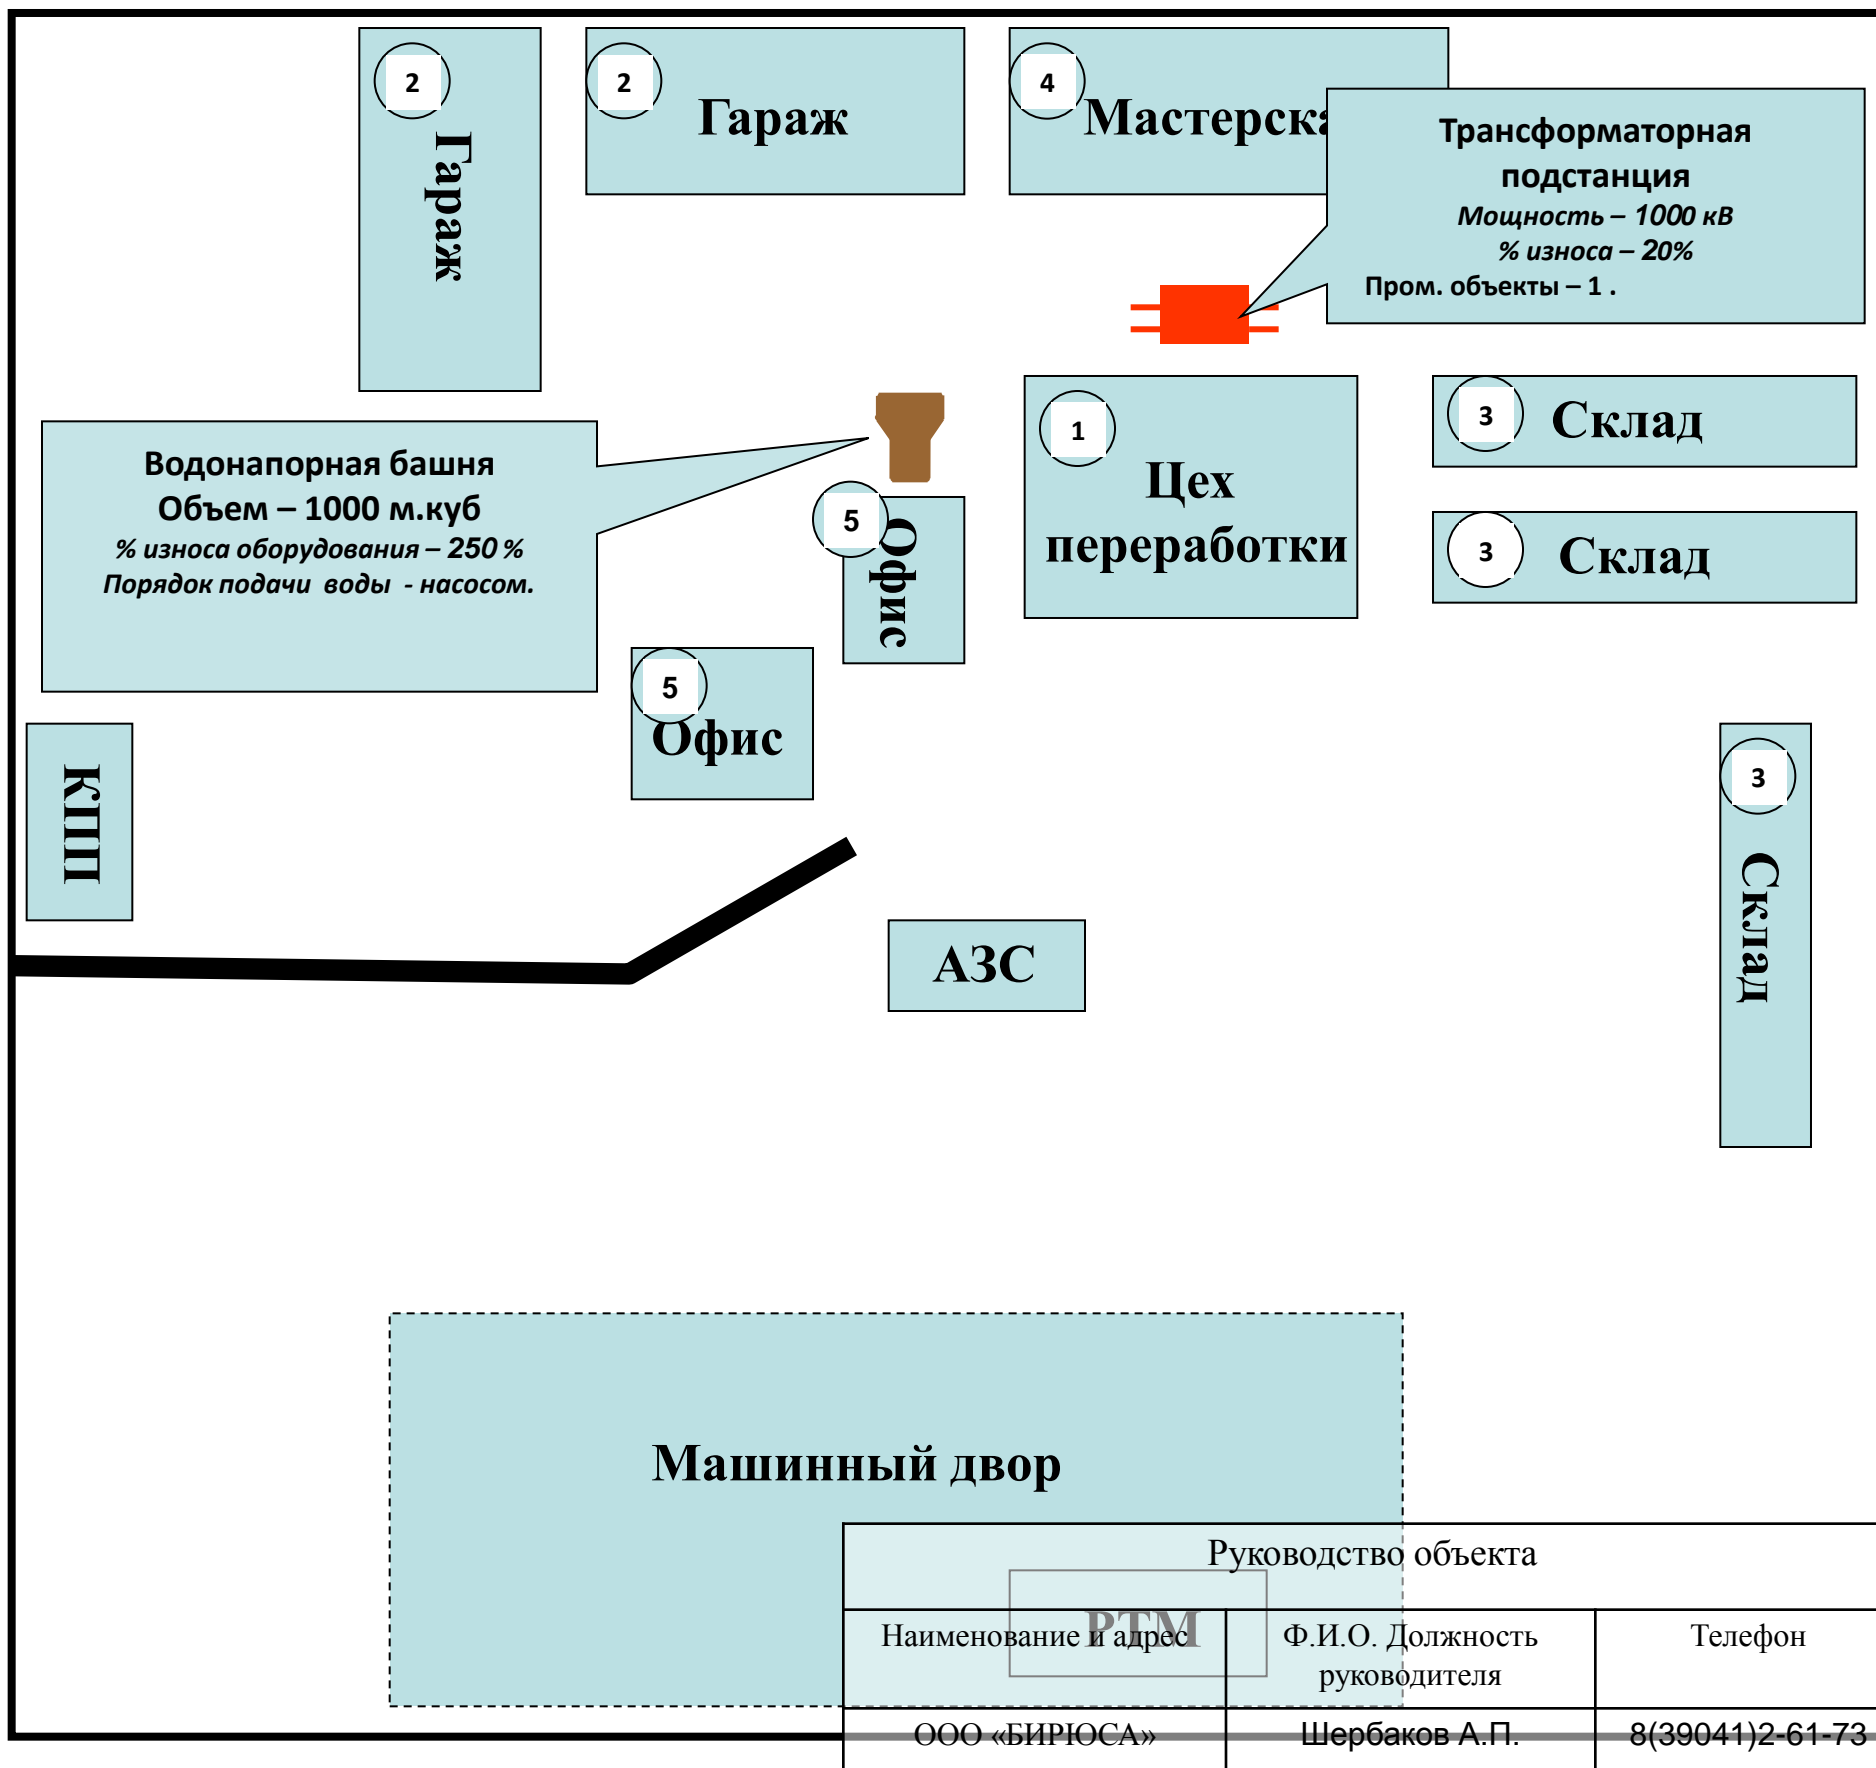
2
Гараж

2
Гараж

4
Мастерска

Трансформаторная подстанция
Мощность – 1000 кВ
% износа – 20%
Пром. объекты – 1 .

Водонапорная башня
Объем – 1000 м.куб
% износа оборудования – 250 %
Порядок подачи воды - насосом.

1
Цех переработки

3
Склад

3
Склад

5
Офис

5
Офис

КПП

3
Склад

АЗС

Машинный двор

РТМ

| Руководство объекта | | |
|---|---|---|
| Наименование и адрес | Ф.И.О. Должность руководителя | Телефон |
| ООО «БИРЮСА» | Шербаков А.П. | 8(39041)2-61-73 |